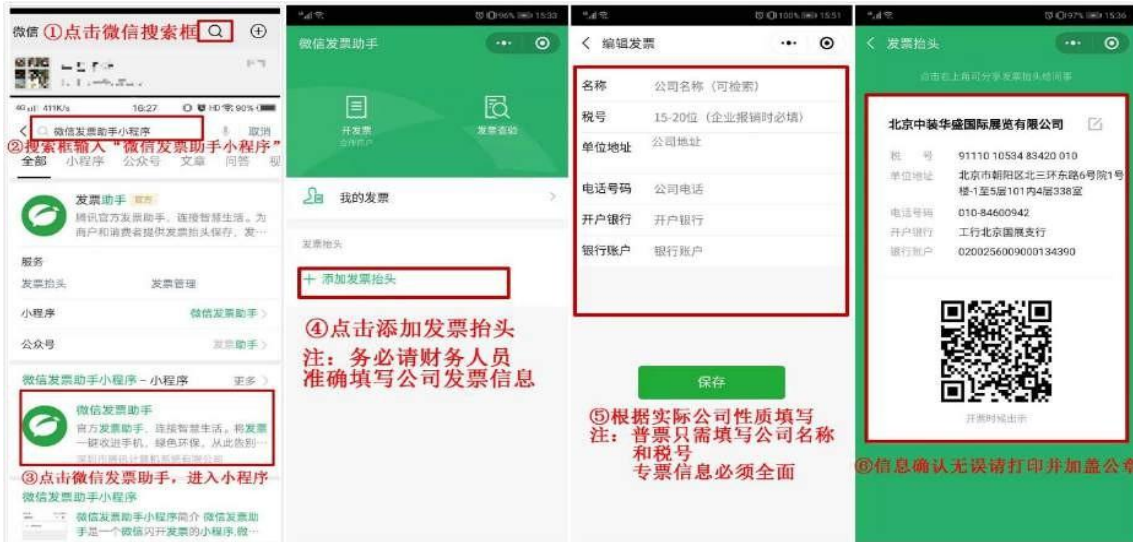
微信 ①点击微信搜索框

411K/s 16:27 90%
微信发票助手小程序 取消
②搜索框输入"微信发票助手小程序"
全部 小程序 公众号 文章 问答
发票助手 官方
腾讯官方发票助手，连接智慧生活。为商户和消费者提供发票抬头保存、发…
服务
发票抬头 发票管理
小程序 微信发票助手
公众号 发票助手
微信发票助手小程序 - 小程序 更多
微信发票助手
官方发票助手，连接智慧生活。将发票一键收进手机，绿色环保，从此告别…
③点击微信发票助手，进入小程序
微信发票助手小程序
微信发票助手小程序简介 微信发票助手是一个微信闪开发票的小程序,微…

15:33
微信发票助手
开发票
发票查验
我的发票
发票抬头
+ 添加发票抬头
④点击添加发票抬头
注：务必请财务人员准确填写公司发票信息

100% 15:51
编辑发票
名称 公司名称（可检索）
税号 15-20位（企业报销时必填）
单位地址 公司地址
电话号码 公司电话
开户银行 开户银行
银行账户 银行账户
保存
⑤根据实际公司性质填写
注：普票只需填写公司名称和税号
专票信息必须全面

97% 15:36
发票抬头
北京中装华盛国际展览有限公司
税号 91110 10534 83420 010
单位地址 北京市朝阳区北三环东路6号院1号楼-1至5层101内4层338室
电话号码 010-84600942
开户银行 工行北京国展支行
银行账户 0200256009000134390
开票时候出示
⑥信息确认无误请打印并加盖公章